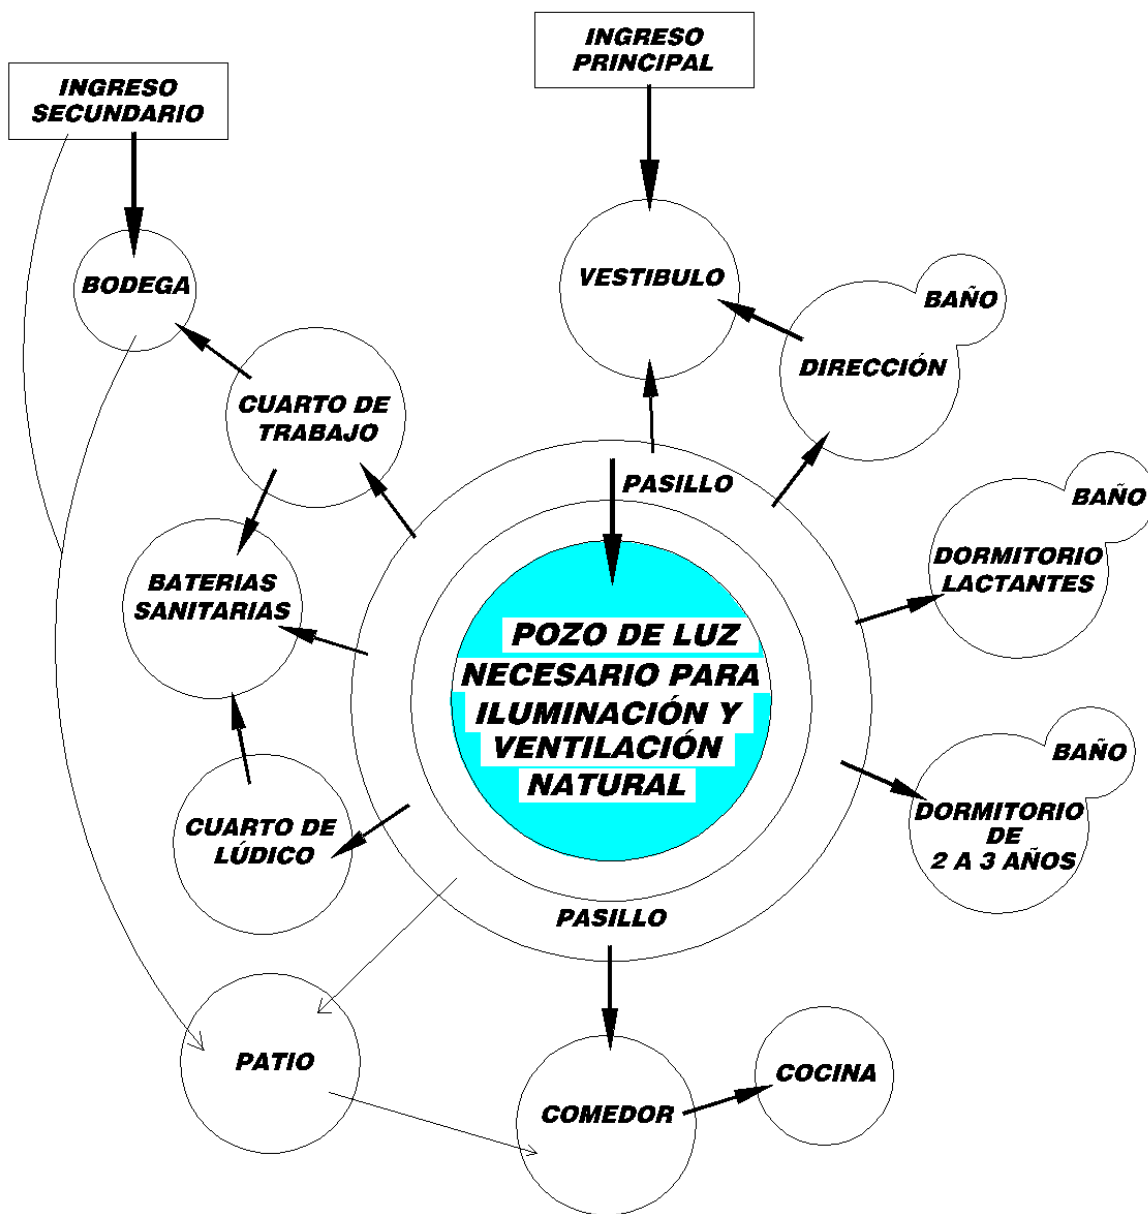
INGRESO SECUNDARIO

INGRESO PRINCIPAL

BODEGA

VESTIBULO

BAÑO

DIRECCIÓN

CUARTO DE TRABAJO

PASILLO

BAÑO

DORMITORIO LACTANTES

BATERIAS SANITARIAS

POZO DE LUZ NECESARIO PARA ILUMINACIÓN Y VENTILACIÓN NATURAL

BAÑO

DORMITORIO DE 2 A 3 AÑOS

CUARTO DE LÚDICO

PASILLO

PATIO

COCINA

COMEDOR